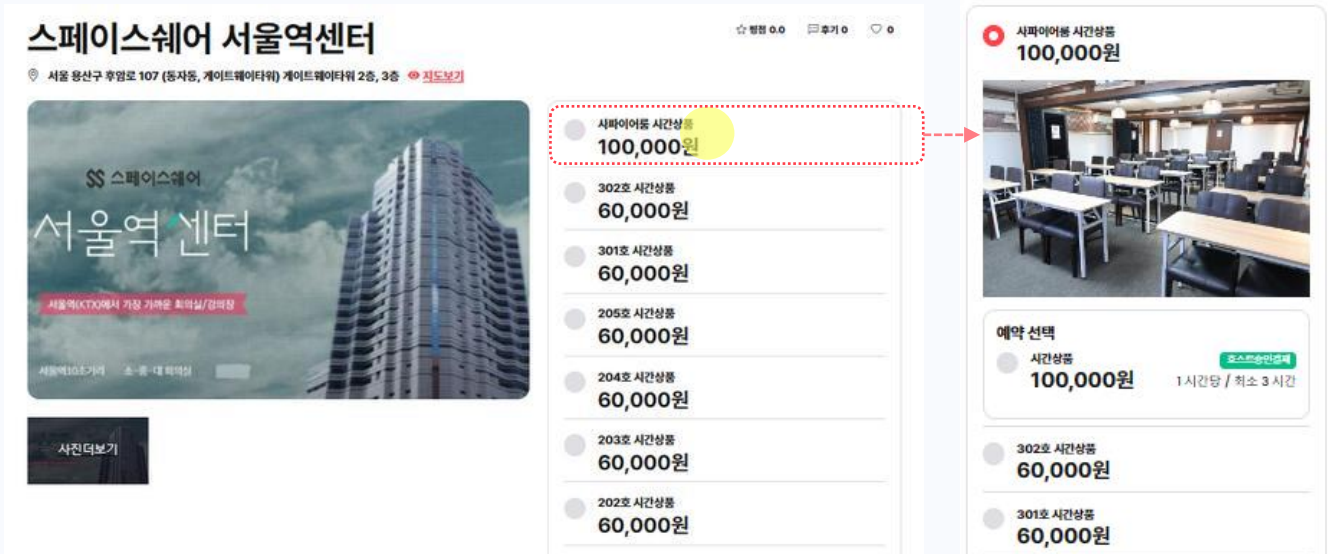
스페이스쉐어 서울역센터

☆ 평점 0.0 후기 0 ♡ 0

서울 용산구 후암로 107 (동자동, 게이트웨이타워) 게이트웨이타워 2층, 3층 지도보기

스페이스쉐어

서울역센터

서울역(KTX)에서 가장 가까운 회의실/강의장

서울역10초거리 소·중·대 회의실

사진더보기

사파이어룸 시간상품
100,000원

302호 시간상품
60,000원

301호 시간상품
60,000원

205호 시간상품
60,000원

204호 시간상품
60,000원

203호 시간상품
60,000원

202호 시간상품
60,000원

사파이어룸 시간상품
100,000원

예약 선택

시간상품
100,000원
호스트승인결제
1시간당 / 최소 3 시간

302호 시간상품
60,000원

301호 시간상품
60,000원